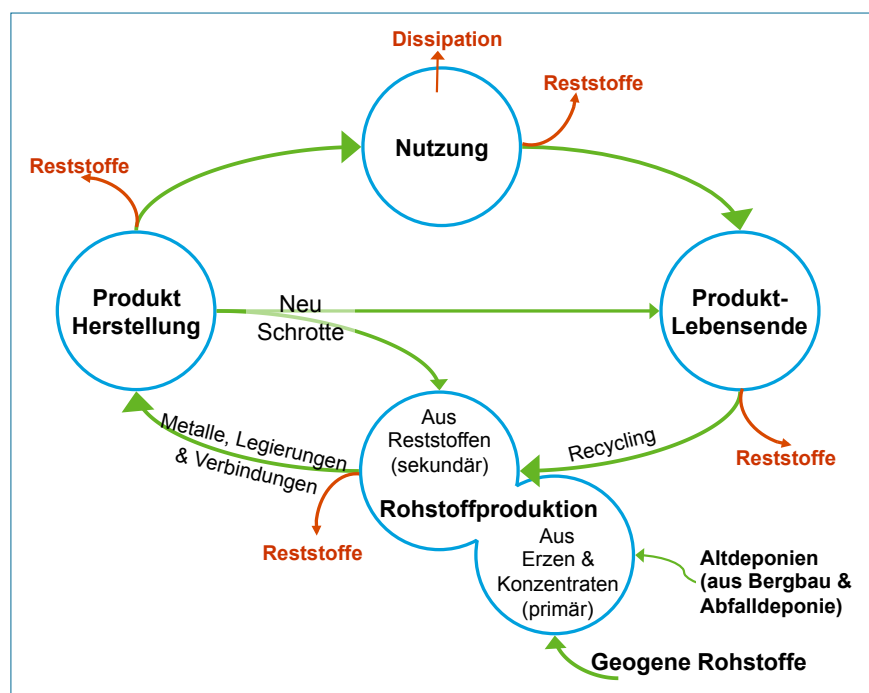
Dissipation

Reststoffe

Nutzung

Reststoffe

Produkt Herstellung

Neu Schrotte

Produkt-Lebensende

Aus Reststoffen (sekundär)

Metalle, Legierungen & Verbindungen

Recycling

Reststoffe

Rohstoffproduktion

Reststoffe

Aus Erzen & Konzentraten (primär)

Altdeponien (aus Bergbau & Abfalldeponie)

Geogene Rohstoffe